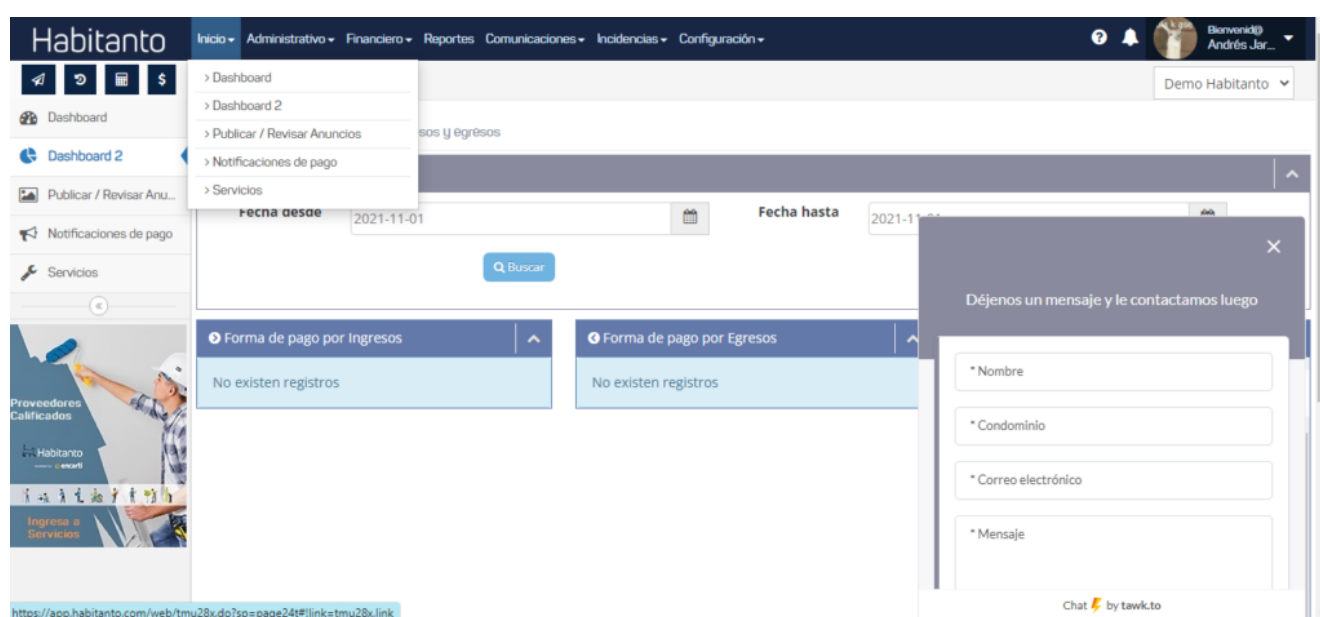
Habitanto

Inicio ▾ Administrativo ▾ Financiero ▾ Reportes Comunicaciones ▾ Incidencias ▾ Configuración ▾

Bienvenid@ Andrés Jar...

Demo Habitanto

> Dashboard
> Dashboard 2
> Publicar / Revisar Anuncios
> Notificaciones de pago
> Servicios

Dashboard
Dashboard 2
Publicar / Revisar Anu...
Notificaciones de pago
Servicios

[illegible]sos y egresos

Fecha desde 2021-11-01

Fecha hasta 2021-11-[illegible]

Buscar

Forma de pago por Ingresos
No existen registros

Forma de pago por Egresos
No existen registros

Proveedores Calificados
Habitanto
Ingresa a Servicios

Déjenos un mensaje y le contactamos luego

* Nombre
* Condominio
* Correo electrónico
* Mensaje

Chat by tawk.to

https://app.habitanto.com/web/tmu28x.do?sp=page24t#!link=tmu28x.link